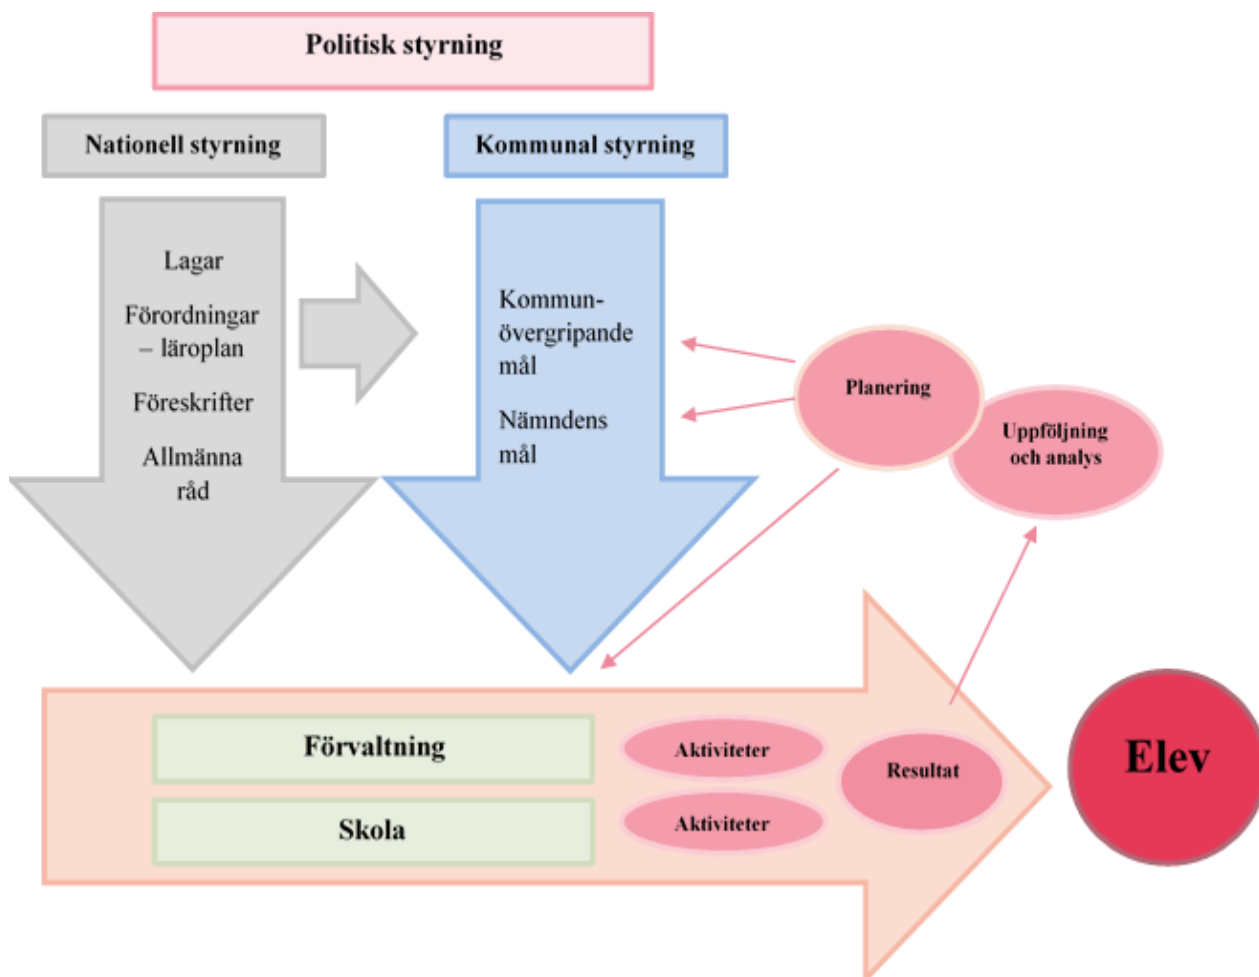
Politisk styrning

Nationell styrning

Kommunal styrning

Lagar

Förordningar – läroplan

Föreskrifter

Allmänna råd

Kommunövergripande mål

Nämndens mål

Planering

Uppföljning och analys

Förvaltning

Skola

Aktiviteter

Aktiviteter

Resultat

Elev